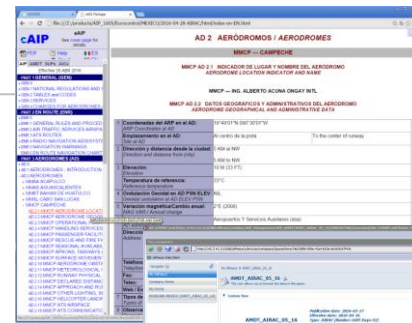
cAIP

AD 2 AERÓDROMOS / AERODROMES

MMCP — CAMPECHE

MMCP AD 2.1 INDICADOR DE LUGAR Y NOMBRE DEL AERODROMO
AERODROME LOCATION INDICATOR AND NAME

MMCP — ING. ALBERTO ACUNA ONGAY INTL

MMCP AD 2.2 DATOS GEOGRÁFICOS Y ADMINISTRATIVOS DEL AERÓDROMO
AERODROME GEOGRAPHICAL AND ADMINISTRATIVE DATA

| 1 | Coordenadas del ARP en el AD: ARP Coordinates at AD | 19°48'01"N 090°30'01"W | |
|---|---|---|---|
| 2 | Emplazamiento en el AD: Site at AD | Al centro de la pista | To the center of runway |
| 3 | Dirección y distancia desde la ciudad: Direction and distance from (city) | 5 KM al NW | |
| 4 | Elevación: Elevation | 10 M (33 FT) | |
| 5 | Temperatura de referencia: Reference temperature | 33°C | |
| 6 | Ondulación Geoidal en AD PSN ELEV: Geoidal undulation at AD ELEV PSN | NIL | |
| 7 | Variación magnética/Cambio anual: MAG VAR / Annual change | 2°E (2006) | |

MMPT_AIRAC_05_16

MMPT_AIRAC_05_16